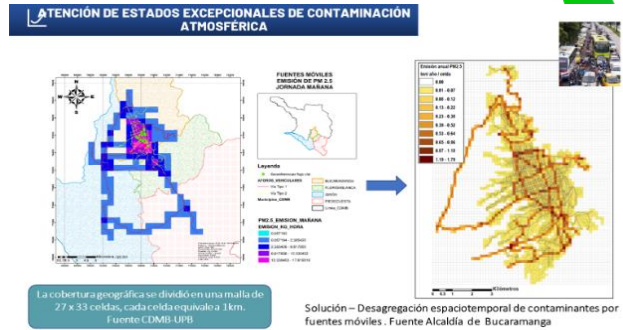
ATENCIÓN DE ESTADOS EXCEPCIONALES DE CONTAMINACIÓN ATMOSFÉRICA

FUENTES MÓVILES
EMISIÓN DE PM 2.5
JORNADA MAÑANA

Leyenda

PM2.5_EMISION_MAÑANA
EMISION_KG_HORA

Emisión anual PM2.5
ton año / celda
0.00
0.01 - 0.07
0.08 - 0.12
0.13 - 0.22
0.23 - 0.30
0.30 - 0.52
0.53 - 0.64
0.65 - 0.80
0.81 - 0.96
0.97 - 1.18
1.19 - 1.75

Kilómetros

La cobertura geográfica se dividió en una malla de 27 x 33 celdas, cada celda equivale a 1km. Fuente CDMB-UPB

Solución – Desagregación espaciotemporal de contaminantes por fuentes móviles . Fuente Alcaldía de Bucaramanga